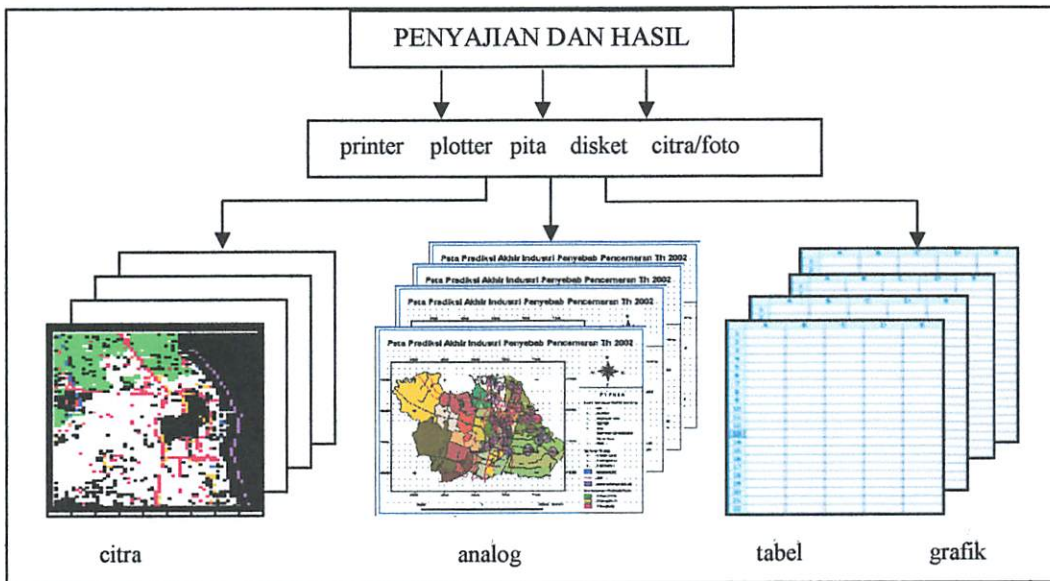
PENYAJIAN DAN HASIL

printer plotter pita disket citra/foto

Peta Prediksi Akhir Industri Penyebab Pencemaran Th 2002

Peta Prediksi Akhir Industri Penyebab Pencemaran Th 2002

Peta Prediksi Akhir Industri Penyebab Pencemaran Th 2002

Peta Prediksi Akhir Industri Penyebab Pencemaran Th 2002

citra

analog

tabel

grafik